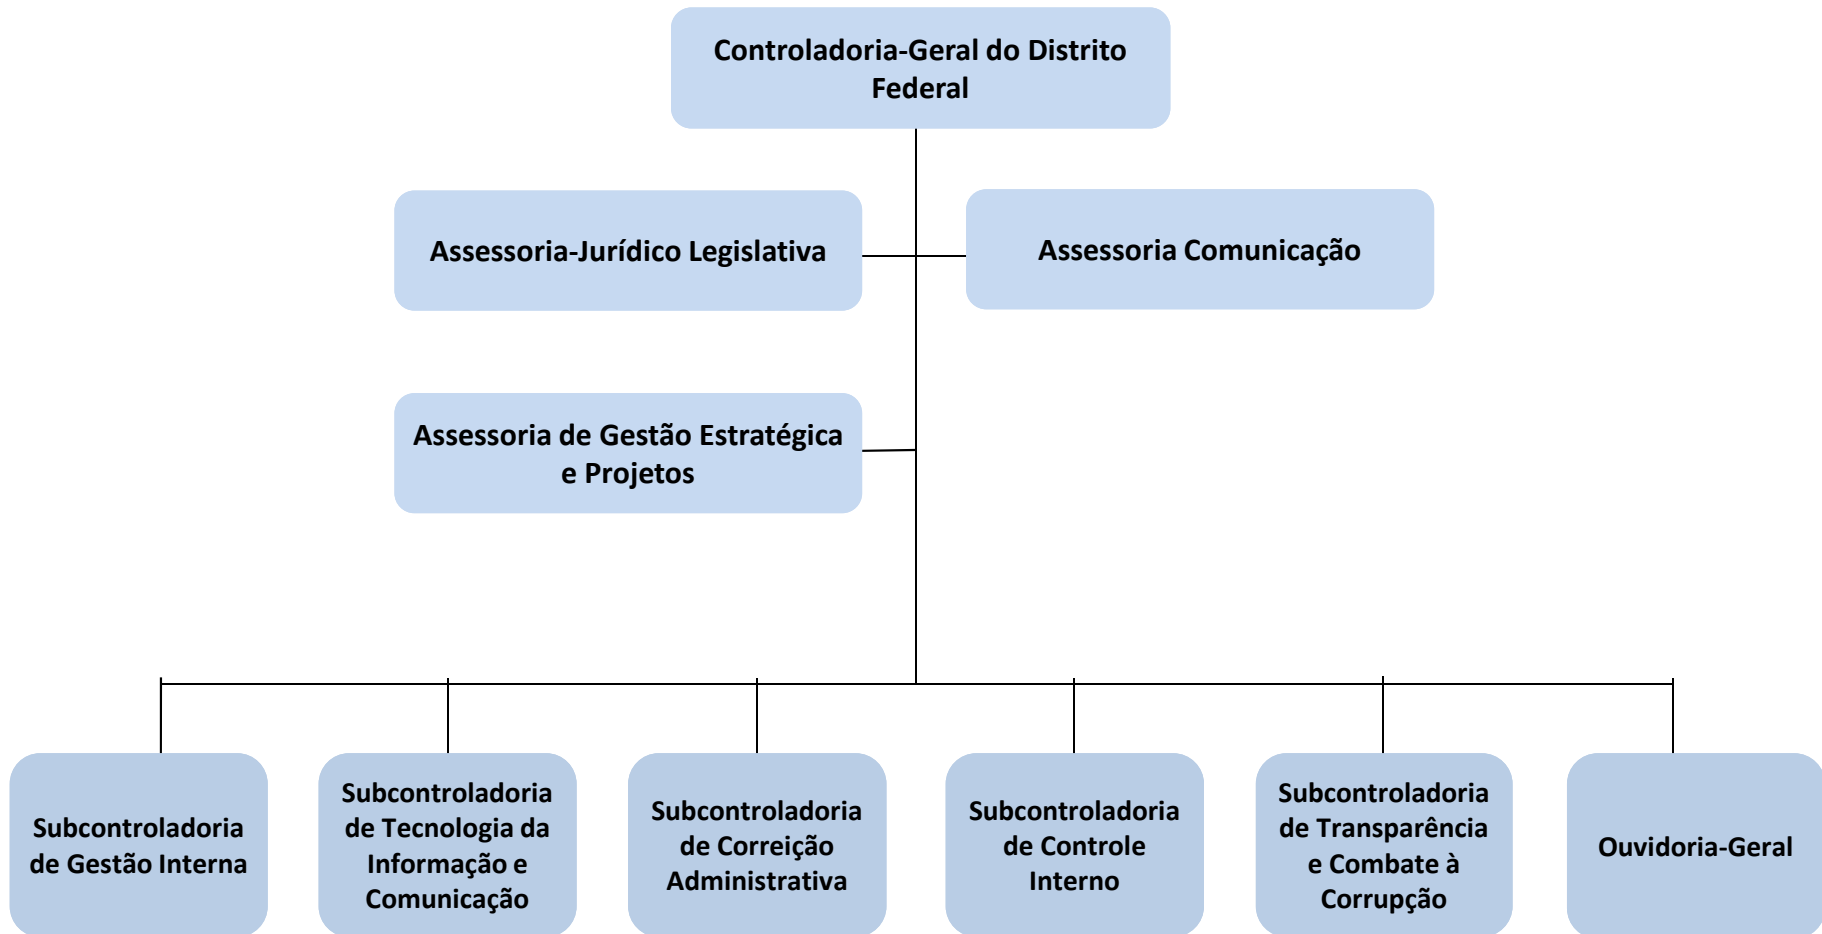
Controladoria-Geral do Distrito Federal

Assessoria-Jurídico Legislativa

Assessoria Comunicação

Assessoria de Gestão Estratégica e Projetos

Subcontroladoria de Gestão Interna

Subcontroladoria de Tecnologia da Informação e Comunicação

Subcontroladoria de Correição Administrativa

Subcontroladoria de Controle Interno

Subcontroladoria de Transparência e Combate à Corrupção

Ouvidoria-Geral